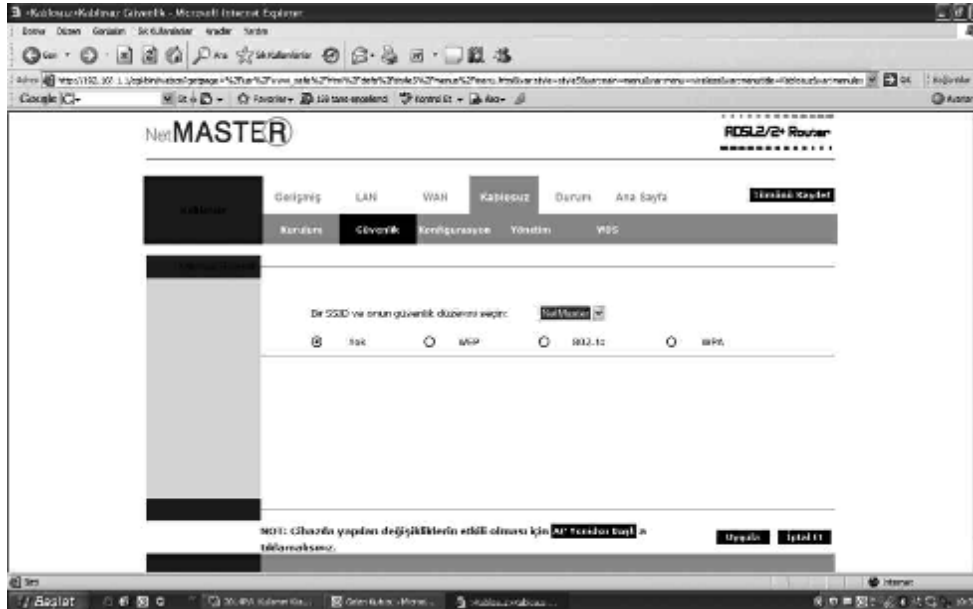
»Kablosuz»Kablosuz Güvenlik - Microsoft Internet Explorer

Dosya Düzen Görünüm Sık Kullanılanlar Araçlar Yardım

Geri · Ara Sık Kullanılanlar

Adres http://192.168.1.1/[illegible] Git Bağlantılar

Google G- Git Favoriler 110 tane engellendi Yazım Denetimi Kontrol Et Ara

Avantajlar

NetMASTER

ADSL2/2+ Router

Kablosuz

Gelişmiş LAN WAN Kablosuz Durum Ana Sayfa

Tümünü Kaydet

Kurulum Güvenlik Konfigurasyon Yönetim WDS

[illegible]

Bir SSID ve onun güvenlik düzeyini seçin: NetMaster

Yok WEP 802.1x WPA

NOT: Cihazın yapılan değişikliklerin etkili olması için AP Yeniden Başlat 'a tıklamalısınız.

Uygula İptal Et

Bitti

Internet

Başlat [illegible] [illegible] Kablosuz Ko... Online Kulsa - Microsoft ... »Kablosuz»Kablosuz ...